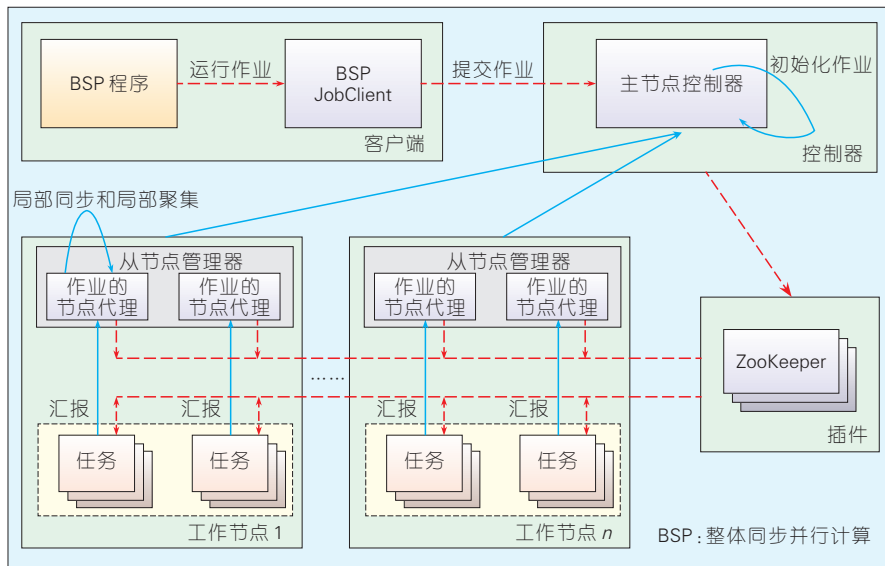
BSP 程序

运行作业

BSP JobClient

提交作业

主节点控制器

初始化作业

客户端

控制器

局部同步和局部聚集

从节点管理器

作业的节点代理

作业的节点代理

从节点管理器

作业的节点代理

作业的节点代理

ZooKeeper

……

汇报

汇报

汇报

汇报

任务

任务

任务

任务

插件

工作节点 1

工作节点 $n$

BSP：整体同步并行计算